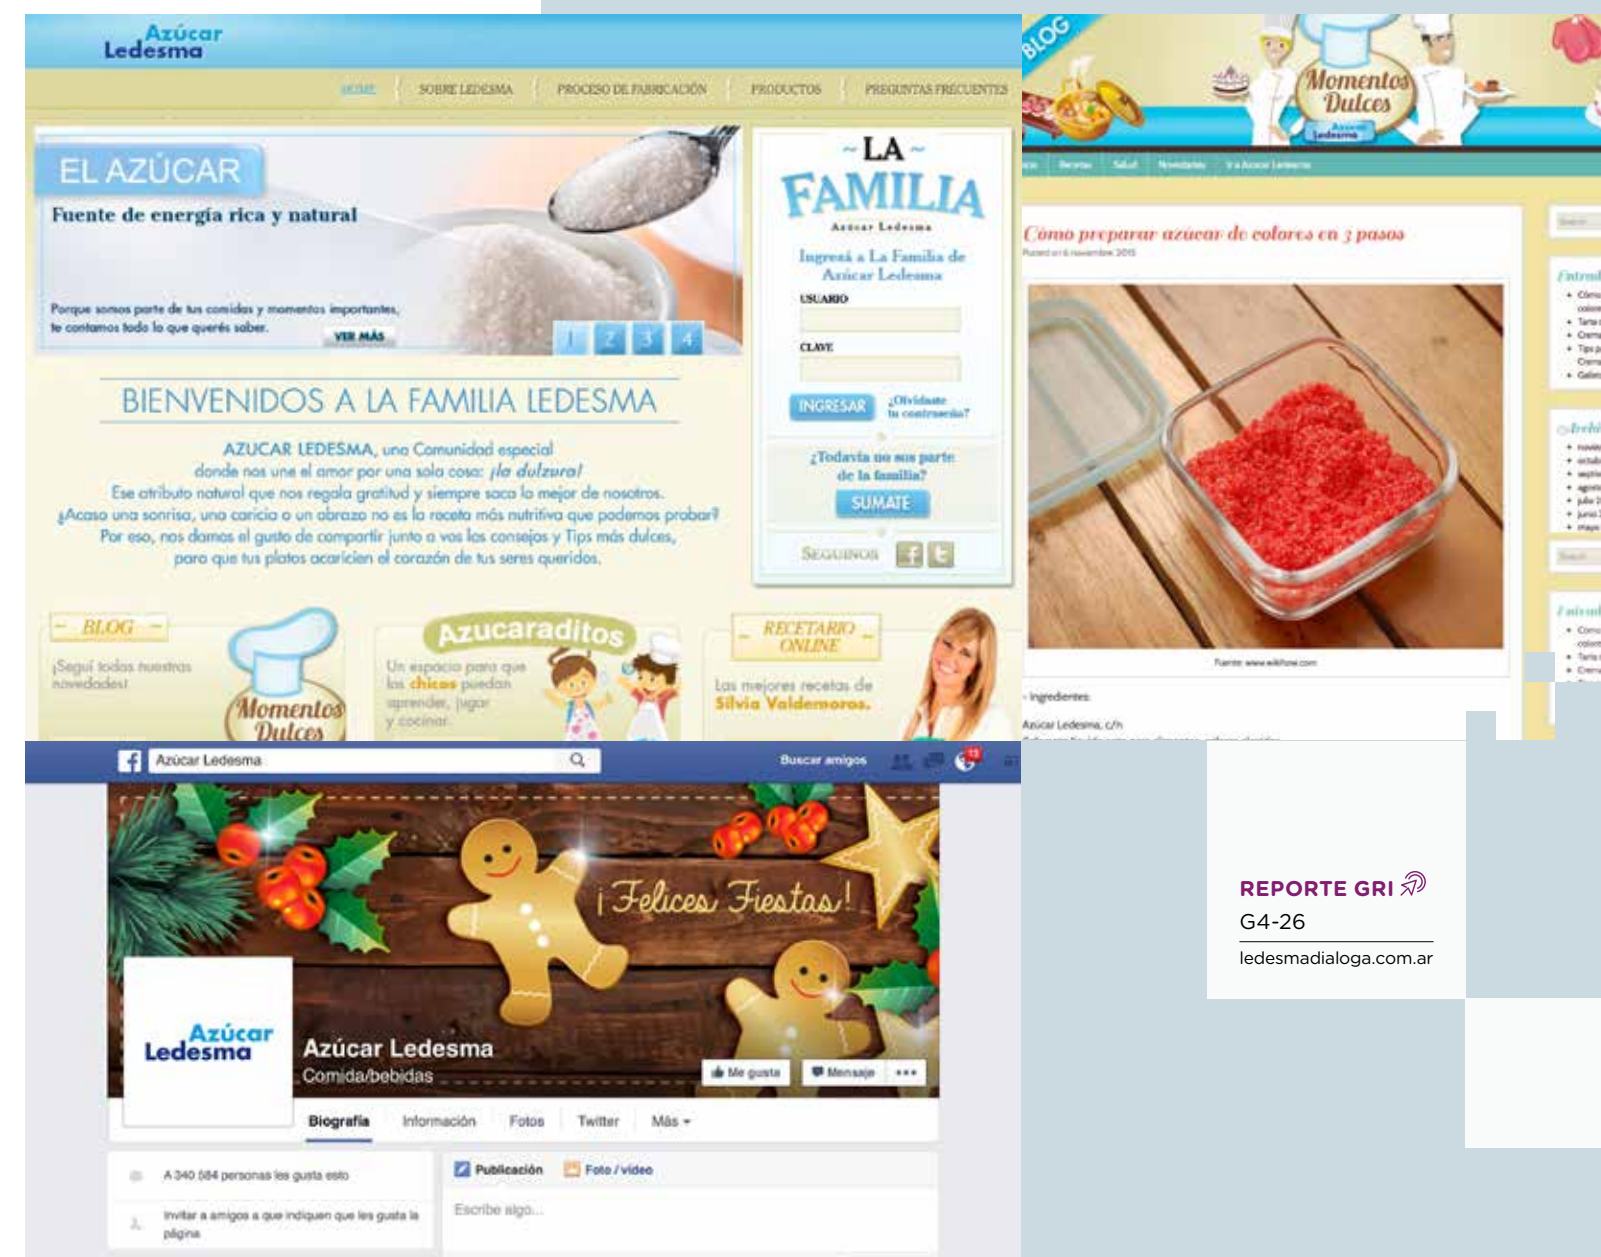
Azúcar Ledesma

HOME | SOBRE LEDESMA | PROCESO DE FABRICACIÓN | PRODUCTOS | PREGUNTAS FRECUENTES

EL AZÚCAR
Fuente de energía rica y natural

Porque somos parte de tus comidas y momentos importantes, te contamos todo lo que querés saber.
VER MÁS
1 2 3 4

~LA~
FAMILIA
Azúcar Ledesma

Ingresá a La Familia de Azúcar Ledesma
USUARIO
CLAVE
INGRESAR ¿Olvidaste tu contraseña?
¿Todavía no sos parte de la familia?
SUMATE
SEGUINOS

BIENVENIDOS A LA FAMILIA LEDESMA

AZUCAR LEDESMA, una Comunidad especial donde nos une el amor por una sola cosa: ¡la dulzura! Ese atributo natural que nos regala gratitud y siempre saca lo mejor de nosotros. ¿Acaso una sonrisa, una caricia o un abrazo no es la receta más nutritiva que podemos probar? Por eso, nos damos el gusto de compartir junto a vos los consejos y Tips más dulces, para que tus platos acaricien el corazón de tus seres queridos.

BLOG
¡Seguí todas nuestras novedades!
Momentos Dulces

Azucaraditos
Un espacio para que los chicos puedan aprender, jugar y cocinar.

RECETARIO ONLINE
Las mejores recetas de Silvia Valdemoros.

BLOG
Momentos Dulces

Cómo preparar azúcar de colores en 3 pasos

Fuente: www.wikihow.com

Ingredientes:
Azúcar Ledesma, c/n

Azúcar Ledesma
Buscar amigos
¡Felices Fiestas!
Azúcar Ledesma
Azúcar Ledesma
Comida/bebidas
Me gusta
Mensaje
Biografía Información Fotos Twitter Más
A 340 584 personas les gusta esto
Invitar a amigos a que indiquen que les gusta la página
Publicación Foto / video
Escribe algo...

REPORTE GRI
G4-26
ledesmadialoga.com.ar